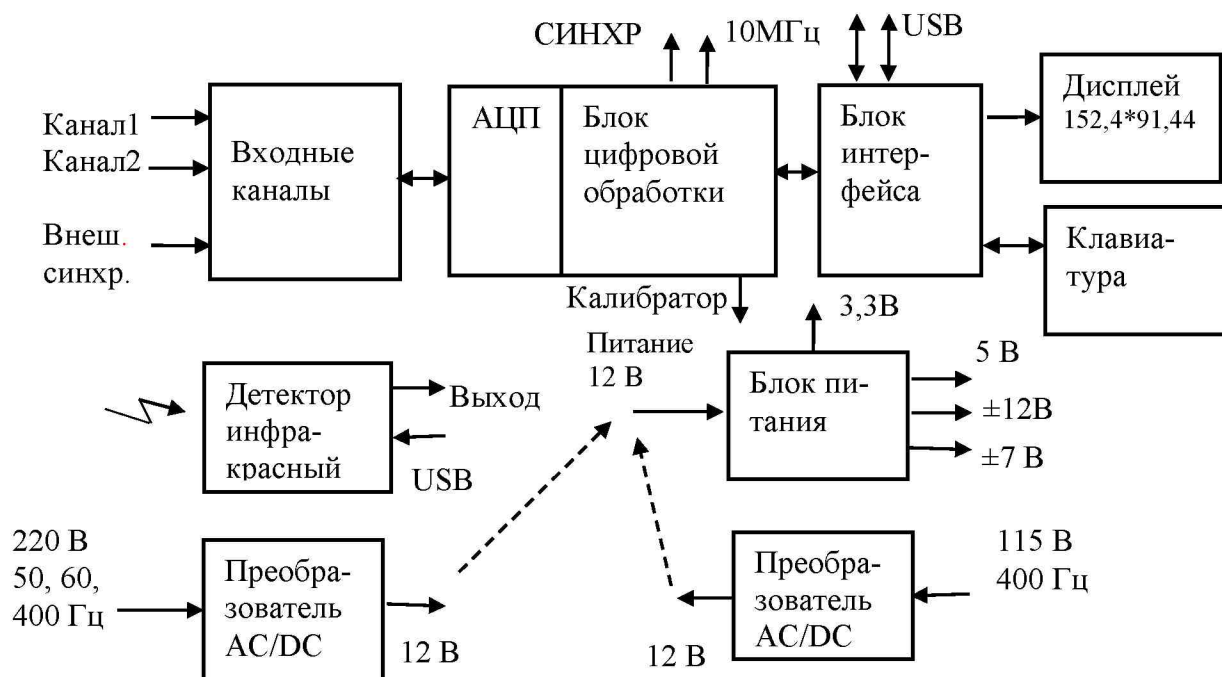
СИНХР
10МГц
USB

Канал1
Канал2
Внеш. синхр.

Входные каналы

АЦП

Блок цифровой обработки

Блок интерфейса

Дисплей 152,4*91,44

Клавиатура

Калибратор

3,3В

Питание 12 В

Блок питания

5 В
±12В
±7 В

Детектор инфракрасный

Выход
USB

220 В 50, 60, 400 Гц

Преобразователь AC/DC

12 В

Преобразователь AC/DC

115 В 400 Гц

12 В